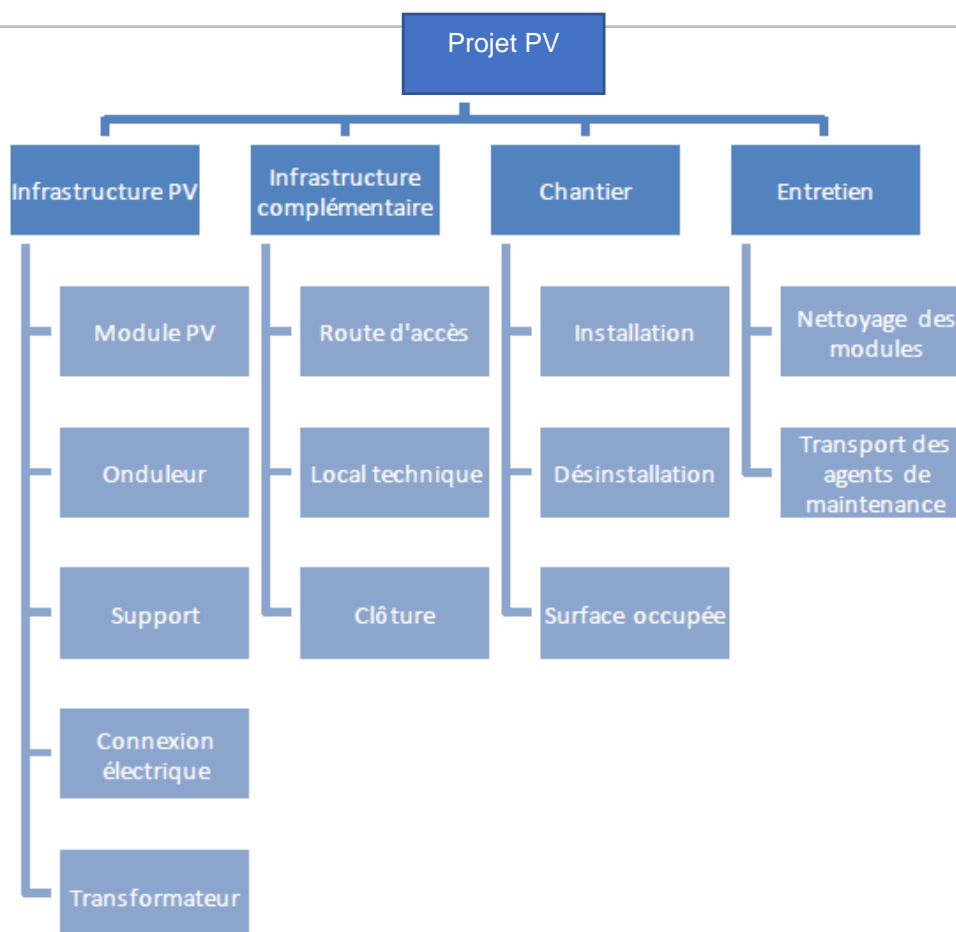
Projet PV

Infrastructure PV

Module PV

Onduleur

Support

Connexion électrique

Transformateur

Infrastructure complémentaire

Route d'accès

Local technique

Clôture

Chantier

Installation

Désinstallation

Surface occupée

Entretien

Nettoyage des modules

Transport des agents de maintenance